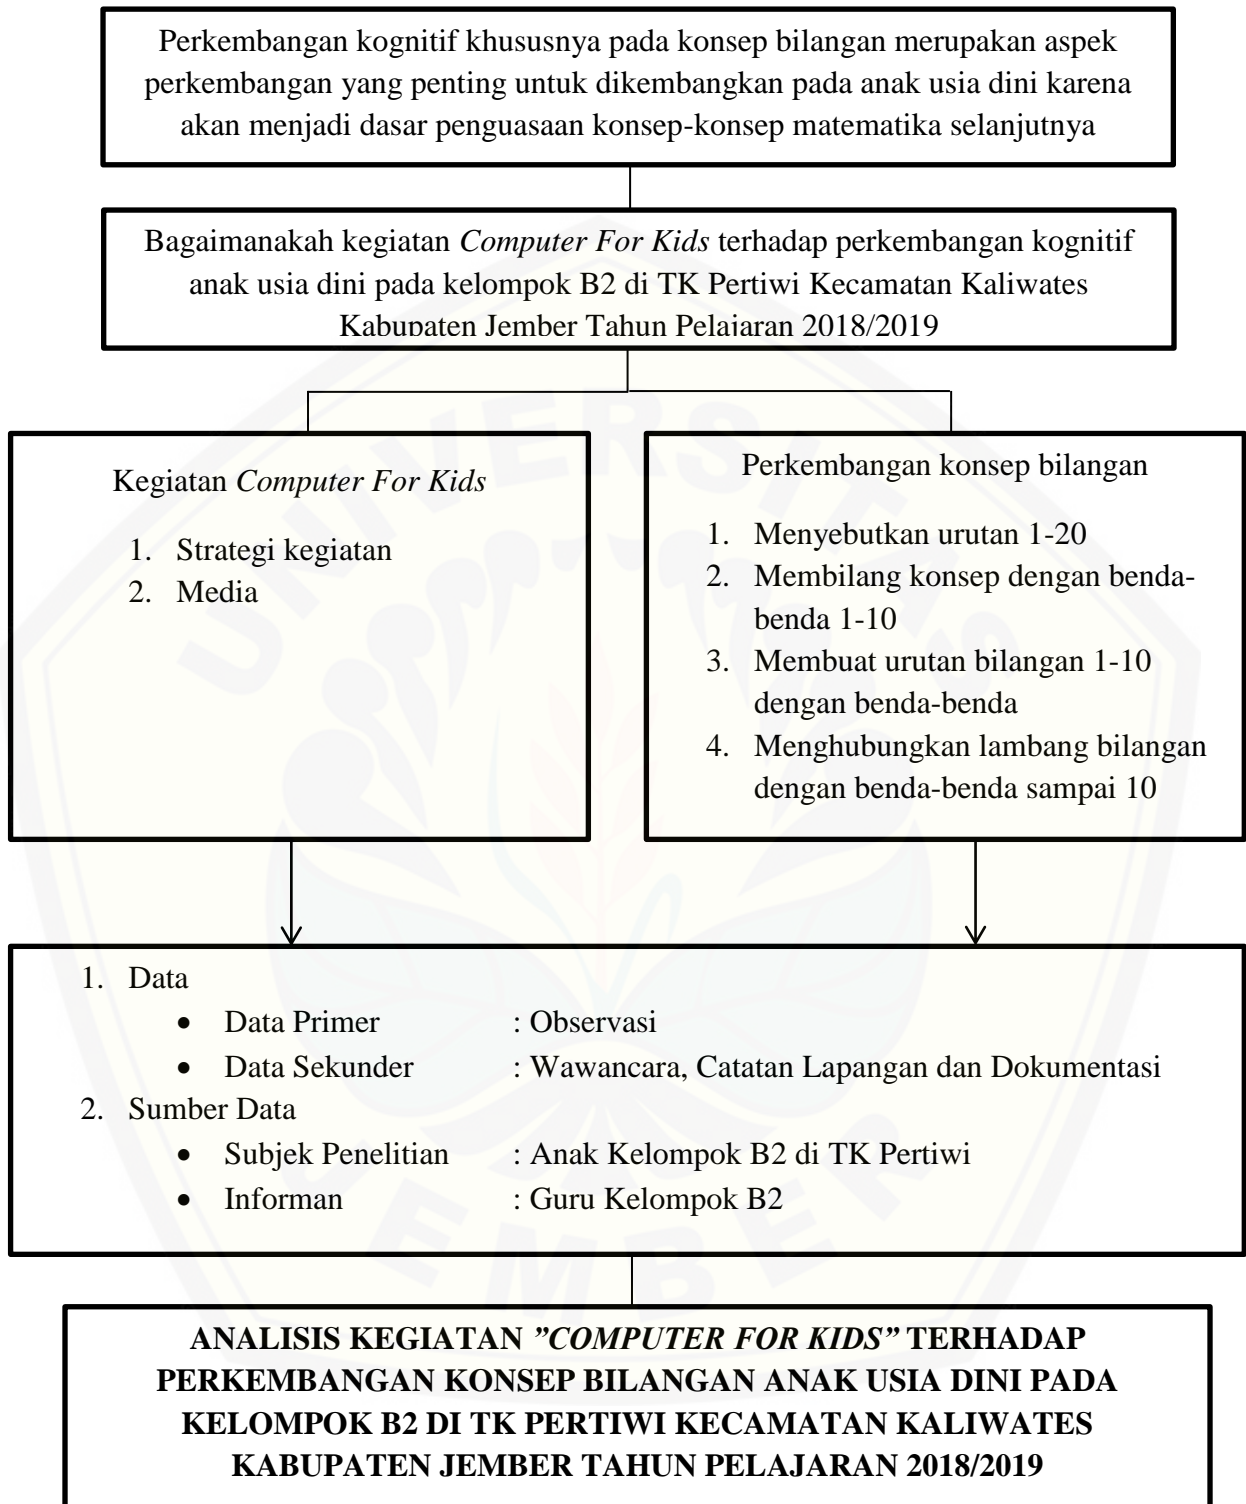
Perkembangan kognitif khususnya pada konsep bilangan merupakan aspek perkembangan yang penting untuk dikembangkan pada anak usia dini karena akan menjadi dasar penguasaan konsep-konsep matematika selanjutnya

Bagaimanakah kegiatan *Computer For Kids* terhadap perkembangan kognitif anak usia dini pada kelompok B2 di TK Pertiwi Kecamatan Kaliwates Kabupaten Jember Tahun Pelajaran 2018/2019

Kegiatan *Computer For Kids*

1. Strategi kegiatan
2. Media

Perkembangan konsep bilangan

1. Menyebutkan urutan 1-20
2. Membilang konsep dengan benda-benda 1-10
3. Membuat urutan bilangan 1-10 dengan benda-benda
4. Menghubungkan lambang bilangan dengan benda-benda sampai 10

1. Data
- Data Primer : Observasi
- Data Sekunder : Wawancara, Catatan Lapangan dan Dokumentasi
2. Sumber Data
- Subjek Penelitian : Anak Kelompok B2 di TK Pertiwi
- Informan : Guru Kelompok B2

**ANALISIS KEGIATAN *"COMPUTER FOR KIDS"* TERHADAP PERKEMBANGAN KONSEP BILANGAN ANAK USIA DINI PADA KELOMPOK B2 DI TK PERTIWI KECAMATAN KALIWATES KABUPATEN JEMBER TAHUN PELAJARAN 2018/2019**